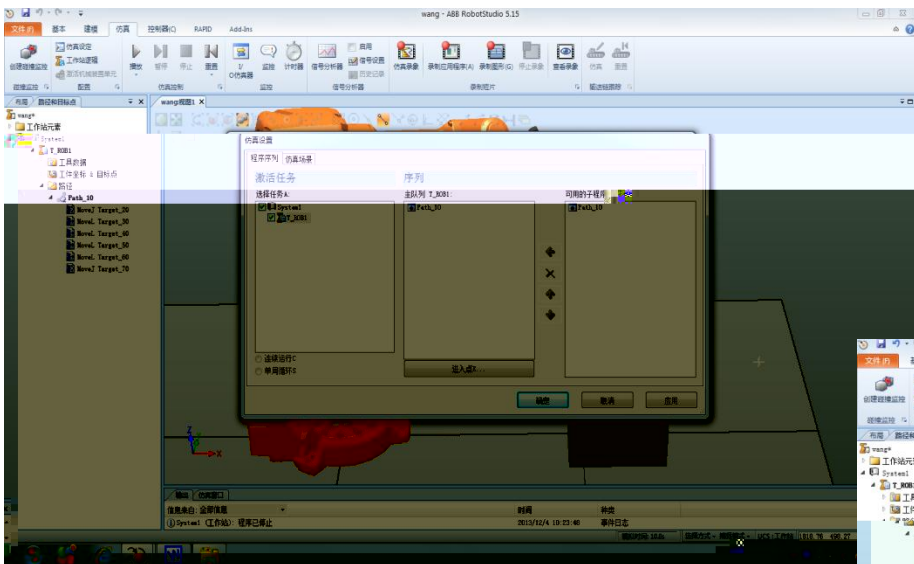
wang - ABB RobotStudio 5.15

文件(F) 基本 建模 仿真 控制器(C) RAPID Add-Ins

创建碰撞监控 仿真设定 工作站逻辑 激活机械装置单元 播放 暂停 停止 重置 I/O仿真器 监控 计时器 信号分析器 启用 信号设置 历史记录 仿真录象 录制应用程序(A) 录制图形(G) 停止录象 查看录象 仿真 重置

碰撞监控 配置 仿真控制 监控 信号分析器 录制短片 驱动跟踪

布局 路径和目标点

wang视图1

wang*
工作站元素
System1
T_ROB1
工具数据
工作坐标 & 目标点
路径
Path_10
MoveJ Target_20
MoveL Target_30
MoveL Target_40
MoveL Target_50
MoveL Target_60
MoveJ Target_70

仿真设置

程序序列 仿真场景

激活任务 序列

选择任务A: 主队列 T_ROB1: 可用的子程序

System1
T_ROB1

Path_10

Path_10

连续运行C
单周循环S

送入点X...

确定 取消 应用

输出 仿真窗口

信息来自: 全部信息 时间 种类

System1 (工作站): 程序已停止 2013/12/4 10:23:48 事件日志

文件(F)

创建碰撞监控

碰撞监控

布局 路径和

wang*
工作站元
System1
T_ROB1
工具
工作